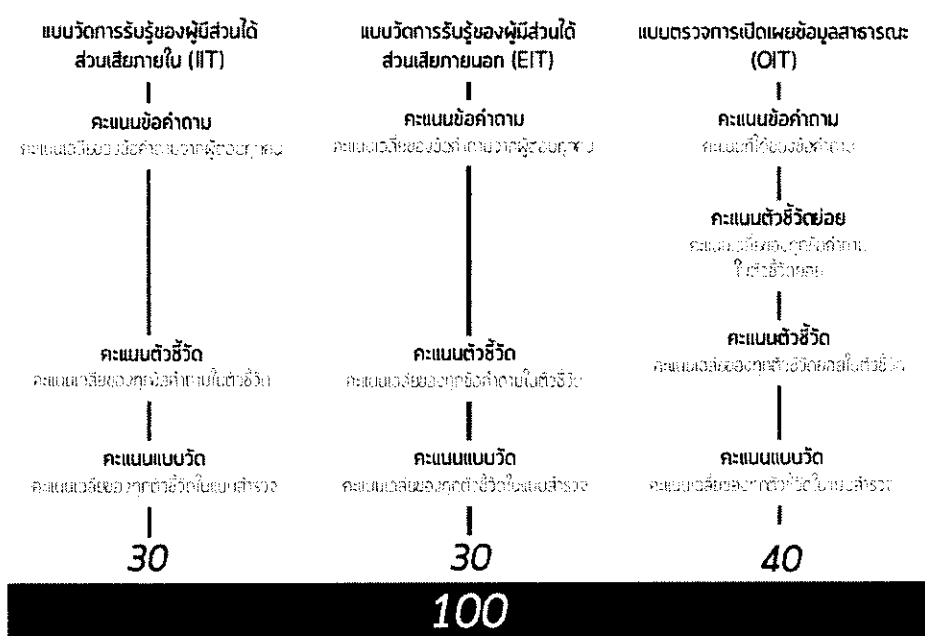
แบบวัดการรับรู้ของผู้มีส่วนได้ส่วนเสียภายใน (IIT)

คะแนนข้อคำถาม
คะแนนเฉลี่ยของข้อคำถามจากผู้ตอบทุกคน

คะแนนตัวชี้วัด
คะแนนเฉลี่ยของทุกข้อคำถามในตัวชี้วัด

คะแนนแบบวัด
คะแนนเฉลี่ยของทุกตัวชี้วัดในแบบสำรวจ

30

แบบวัดการรับรู้ของผู้มีส่วนได้ส่วนเสียภายนอก (EIT)

คะแนนข้อคำถาม
คะแนนเฉลี่ยของข้อคำถามจากผู้ตอบทุกคน

คะแนนตัวชี้วัด
คะแนนเฉลี่ยของทุกข้อคำถามในตัวชี้วัด

คะแนนแบบวัด
คะแนนเฉลี่ยของทุกตัวชี้วัดในแบบสำรวจ

30

แบบตรวจการเปิดเผยข้อมูลสาธารณะ (OIT)

คะแนนข้อคำถาม
คะแนนที่ได้ของข้อคำถาม

คะแนนตัวชี้วัดย่อย
คะแนนเฉลี่ยของทุกข้อคำถามในตัวชี้วัดย่อย

คะแนนตัวชี้วัด
คะแนนเฉลี่ยของทุกตัวชี้วัดย่อยในตัวชี้วัด

คะแนนแบบวัด
คะแนนเฉลี่ยของทุกตัวชี้วัดในแบบสำรวจ

40

100